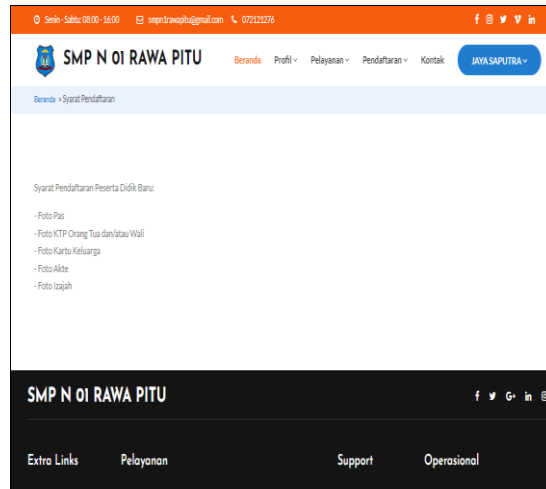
Senin - Sabtu: 08:00 - 16:00 smpn1rawapitu@gmail.com 072121276

SMP N 01 RAWA PITU

Beranda Profil Pelayanan Pendaftaran Kontak JAYA SAPUTRA

Beranda » Syarat Pendaftaran

Syarat Pendaftaran Peserta Didik Baru:

- Foto Pas
- Foto KTP Orang Tua dan/atau Wali
- Foto Kartu Keluarga
- Foto Akte
- Foto Izajah

SMP N 01 RAWA PITU

Extra Links Pelayanan Support Operasional